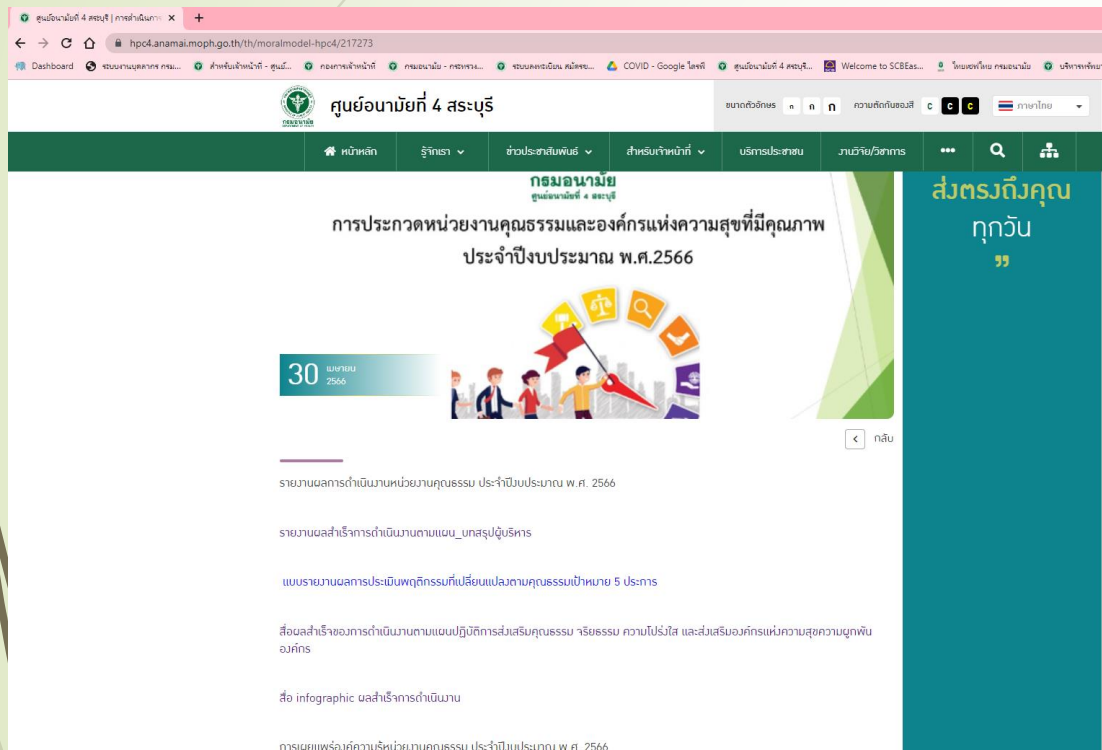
ศูนย์อนามัยที่ 4 สระบุรี | การดำเนินงาน ×
+
hpc4.anamai.moph.go.th/th/moralmodel-hpc4/217273
Dashboard ระบบงานบุคลากร กรม... สำหรับเจ้าหน้าที่ - ศูนย์... กองการเจ้าหน้าที่ กรมอนามัย - กระทรวง... ระบบลงทะเบียน สมัครข... COVID - Google ไดรฟ์ ศูนย์อนามัยที่ 4 สระบุรี... Welcome to SCBEas... โหนดเซฟโหนด กรมอนามัย บริการพัฒนา

ศูนย์อนามัยที่ 4 สระบุรี
ขนาดตัวอักษร ก ก ก ความตัดกันของสี C C C ภาษาไทย

หน้าหลัก รู้จักเรา ข่าวประชาสัมพันธ์ สำหรับเจ้าหน้าที่ บริการประชาชน งานวิจัย/วิชาการ

กรมอนามัย
ศูนย์อนามัยที่ 4 สระบุรี
การประกวดหน่วยงานคุณธรรมและองค์กรแห่งความสุขที่มีคุณภาพ ประจำปีงบประมาณ พ.ศ.2566

30 เมษายน 2566

ส่งตรงถึงคุณ ทุกวัน
”

กลับ

รายงานผลการดำเนินงานหน่วยงานคุณธรรม ประจำปีงบประมาณ พ.ศ. 2566

รายงานผลสำเร็จการดำเนินงานตามแผน_บทสรุปผู้บริหาร

แบบรายงานผลการประเมินพฤติกรรมที่เปลี่ยนแปลงตามคุณธรรมเป้าหมาย 5 ประการ

สื่อผลสำเร็จของการดำเนินงานตามแผนปฏิบัติการส่งเสริมคุณธรรม จริยธรรม ความโปร่งใส และส่งเสริมองค์กรแห่งความสุขความผูกพันองค์กร

สื่อ infographic ผลสำเร็จการดำเนินงาน

การเผยแพร่องค์ความรู้หน่วยงานคุณธรรม ประจำปีงบประมาณ พ.ศ. 2566